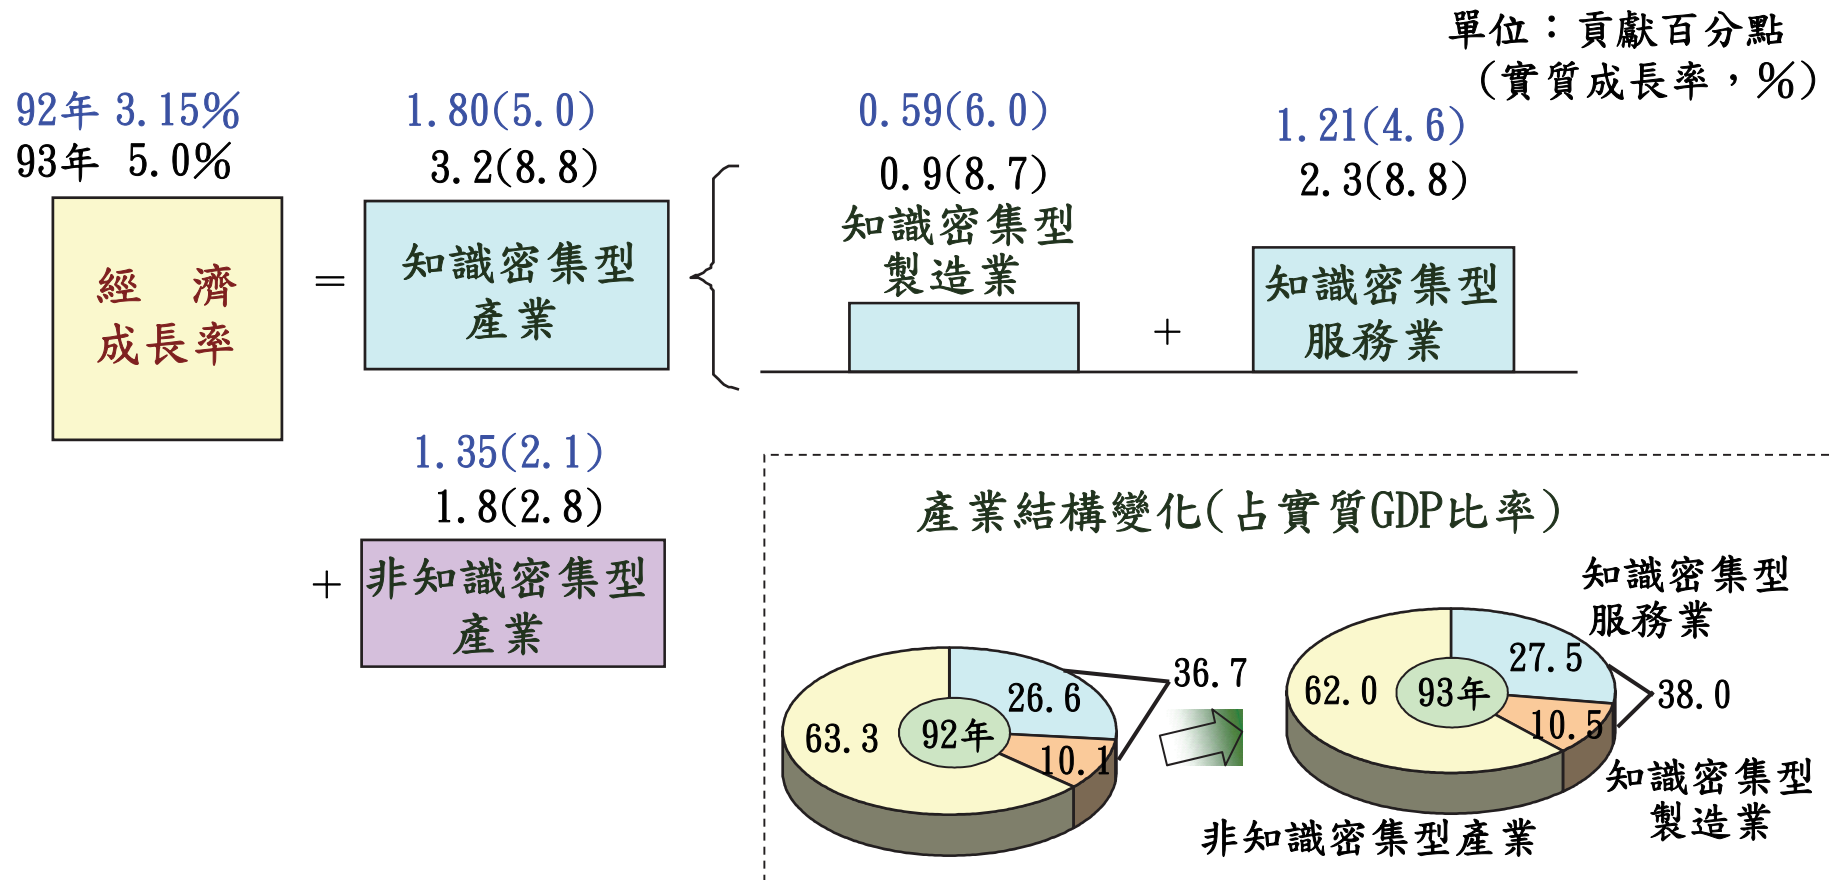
單位：貢獻百分點
（實質成長率，%）

92年 3.15%
93年 5.0%

經 濟
成長率

=

1.80(5.0)
3.2(8.8)
知識密集型
產業

0.59(6.0)
0.9(8.7)
知識密集型
製造業

+

1.21(4.6)
2.3(8.8)
知識密集型
服務業

1.35(2.1)
1.8(2.8)
+
非知識密集型
產業

產業結構變化(占實質GDP比率)

63.3
92年
26.6
10.1
36.7

62.0
93年
27.5
10.5
38.0

知識密集型
服務業

知識密集型
製造業

非知識密集型產業